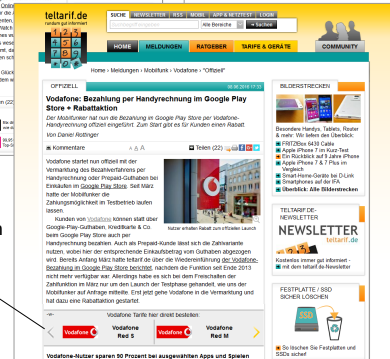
teltarif.de
rund um Telekommunikation

SUCHE | NEWSLETTER | RSS | MOBIL | APP & NETZTEST | LOGIN

Alle Bereiche

HOME | MELDUNGEN | RATGEBER | TARIFE & GERÄTE | COMMUNITY

Home » Meldungen » Mobilfunk » Vodafone » "Offiziell"

OFFIZIELL

Vodafone: Bezahlung per Handyrechnung im Google Play Store + Rabattaktion

Der Mobilfunker hat nun die Bezahlung im Google Play Store per Vodafone-Handyrechnung offiziell eingeführt. Zum Start gibt es für Kunden einen Rabatt

Von Daniel Rottinger

Kommentare

Teilen (22)

Vodafone startet nun offiziell mit der Vermarktung des Bezahlverfahrens per Handyrechnung oder Prepaid-Guthaben bei Einkäufen im Google Play Store. Seit März hatte der Mobilfunker die Zahlungsmöglichkeit im Testbetrieb laufen lassen.

Nutzer erhalten Rabatt zum offiziellen Launch

Kunden von Vodafone können statt über Google-Play-Guthaben, Kreditkarte & Co beim Google Play Store auch per Handyrechnung bezahlen. Auch als Prepaid-Kunde lässt sich die Zahlvariante nutzen, wobei der der entsprechende Einkaufsbetrag vom Guthaben abgezogen wird. Bereits Anfang März hatte teltarif.de über die Wiedereinführung der Vodafone-Bezahlung im Google Play Store berichtet, nachdem die Funktion seit Ende 2013 nicht mehr verfügbar war. Allerdings hatten es sich bei dem Freischalten der Zahlfunktion im März nur um den Launch der Testphase gehandelt, wie uns der Mobilfunker auf Anfrage mitteilte. Erst jetzt gehe Vodafone in die Vermarktung und hat dazu eine Rabattaktion gestartet.

Vodafone Tarife hier direkt bestellen:

Vodafone Red S

Vodafone Red M

Vodafone-Nutzer sparen 50 Prozent bei ausgewählten Apps und Spielen

BILDERSTRECKEN

Besondere Handys, Tablets, Router & mehr: Wir zeigen sie!
FRITZ!Box 6430 Cable
Apple iPhone 7 im Kurz-Test
Ein Rückblick auf 9 Jahre iPhone
Apple iPhone 7 & 7 Plus im Vergleich
Smart-Home-Geräte bei D-Link
Smartphones auf der IFA
Überblick: Alle Bilderstrecken

TELTARIF.DE-NEWSLETTER

NEWSLETTER
teltarif.de

Kostenlos immer gut informiert - mit dem teltarif.de-Newsletter

FESTPLATTE / SSD SICHER LOSCHEN

So löschen Sie Festplatten und SSDs sicher!